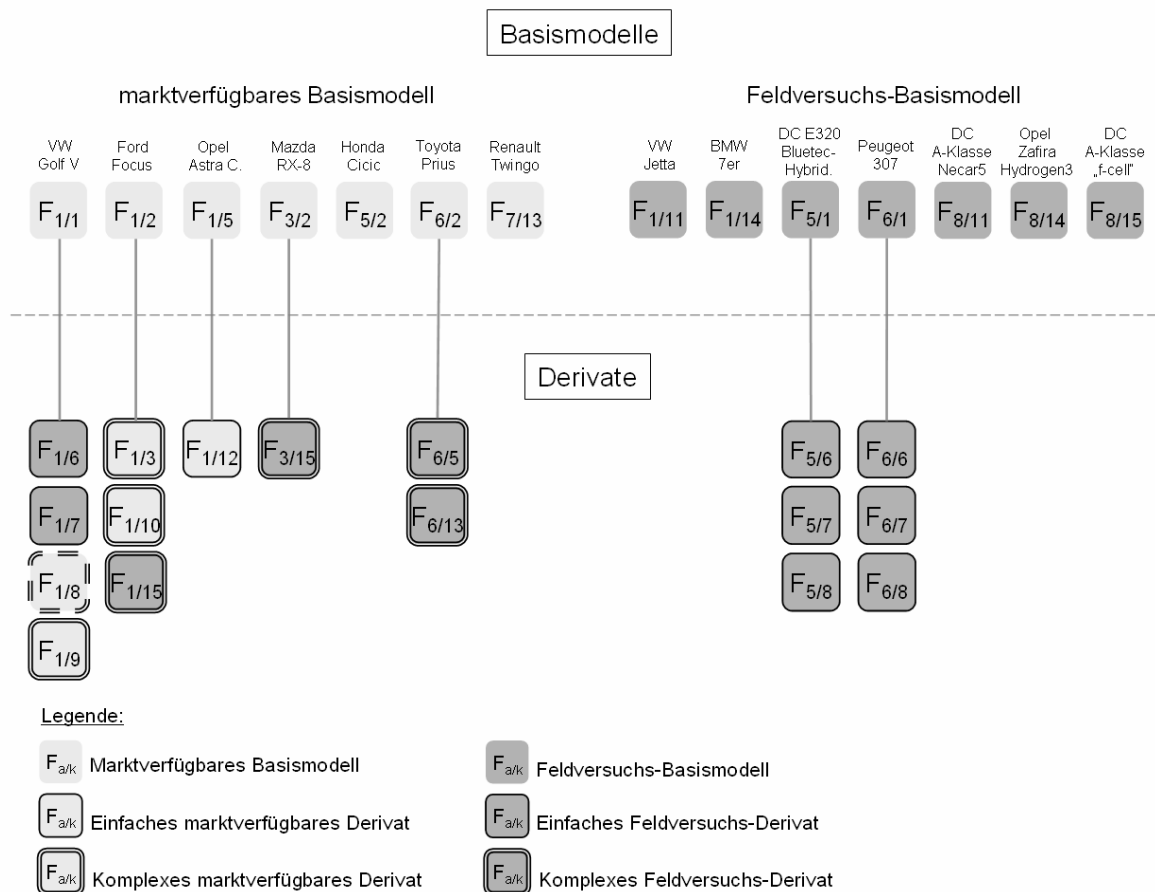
Basismodelle

marktverfügbares Basismodell

Feldversuchs-Basismodell

VW Golf V $F_{1/1}$

Ford Focus $F_{1/2}$

Opel Astra C. $F_{1/5}$

Mazda RX-8 $F_{3/2}$

Honda Cicic $F_{5/2}$

Toyota Prius $F_{6/2}$

Renault Twingo $F_{7/13}$

VW Jetta $F_{1/11}$

BMW 7er $F_{1/14}$

DC E320 Bluetec-Hybrid. $F_{5/1}$

Peugeot 307 $F_{6/1}$

DC A-Klasse Necar5 $F_{8/11}$

Opel Zafira Hydrogen3 $F_{8/14}$

DC A-Klasse „f-cell" $F_{8/15}$

Derivate

$F_{1/6}$ $F_{1/7}$ $F_{1/8}$ $F_{1/9}$

$F_{1/3}$ $F_{1/10}$ $F_{1/15}$

$F_{1/12}$

$F_{3/15}$

$F_{6/5}$ $F_{6/13}$

$F_{5/6}$ $F_{5/7}$ $F_{5/8}$

$F_{6/6}$ $F_{6/7}$ $F_{6/8}$

Legende:

$F_{a/k}$ Marktverfügbares Basismodell

$F_{a/k}$ Feldversuchs-Basismodell

$F_{a/k}$ Einfaches marktverfügbares Derivat

$F_{a/k}$ Einfaches Feldversuchs-Derivat

$F_{a/k}$ Komplexes marktverfügbares Derivat

$F_{a/k}$ Komplexes Feldversuchs-Derivat